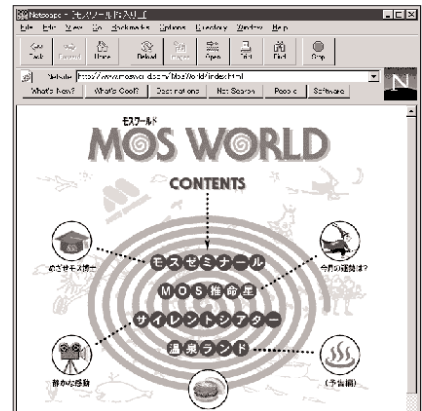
Netscape - [モスワールドへ入り口]

File Edit View Go Bookmarks Options Directory Window Help

Back Forward Home Reload Images Open Print Find Stop

Netsite: http://www.mos.co.jp/mos/World/index.html

What's New? What's Cool? Destinations Net Search People Software

N

モスワールド

MOS WORLD

CONTENTS

モスゼミナール

MOS 推命星

サイレントシアター

温泉ランド

めざせモス博士

今日の運勢は?

静かに感動

(予告編)